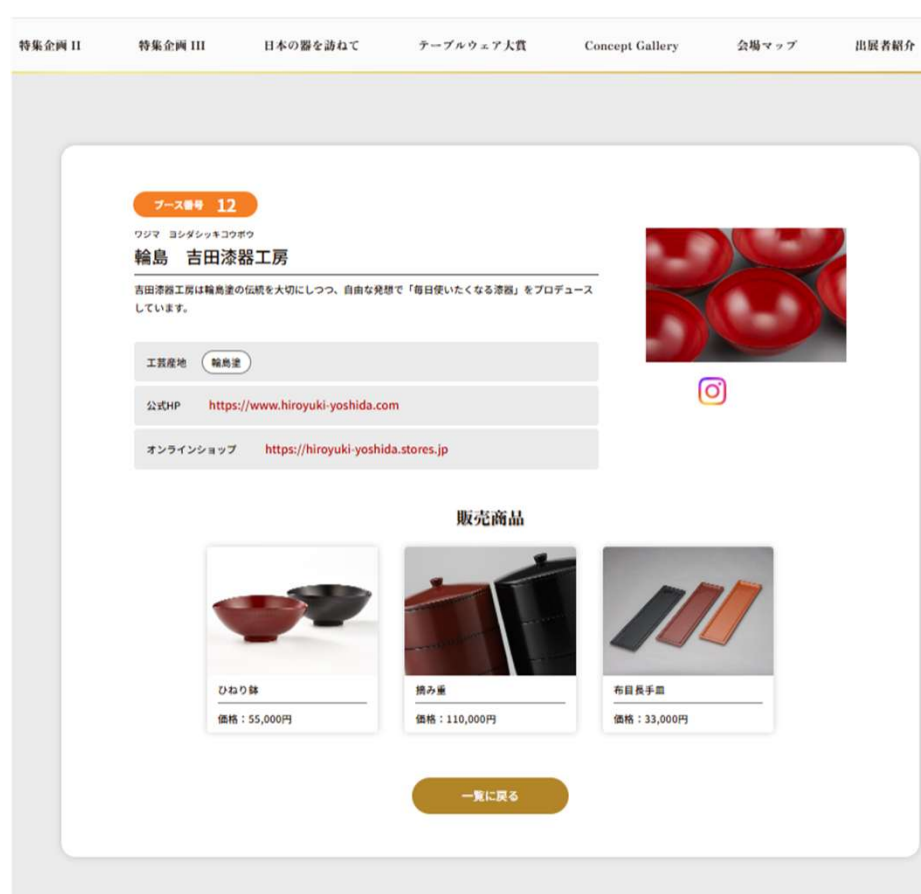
特集企画 II　特集企画 III　日本の器を訪ねて　テーブルウェア大賞　Concept Gallery　会場マップ　出展者紹介

ブース番号 12

ワジマ　ヨシダシッキコウボウ

輪島　吉田漆器工房

吉田漆器工房は輪島塗の伝統を大切にしつつ、自由な発想で「毎日使いたくなる漆器」をプロデュースしています。

| | |
|---|---|
| 工芸産地 | 輪島塗 |
| 公式HP | https://www.hiroyuki-yoshida.com |
| オンラインショップ | https://hiroyuki-yoshida.stores.jp |

販売商品

ひねり鉢
価格：55,000円

摘み重
価格：110,000円

布目長手皿
価格：33,000円

一覧に戻る